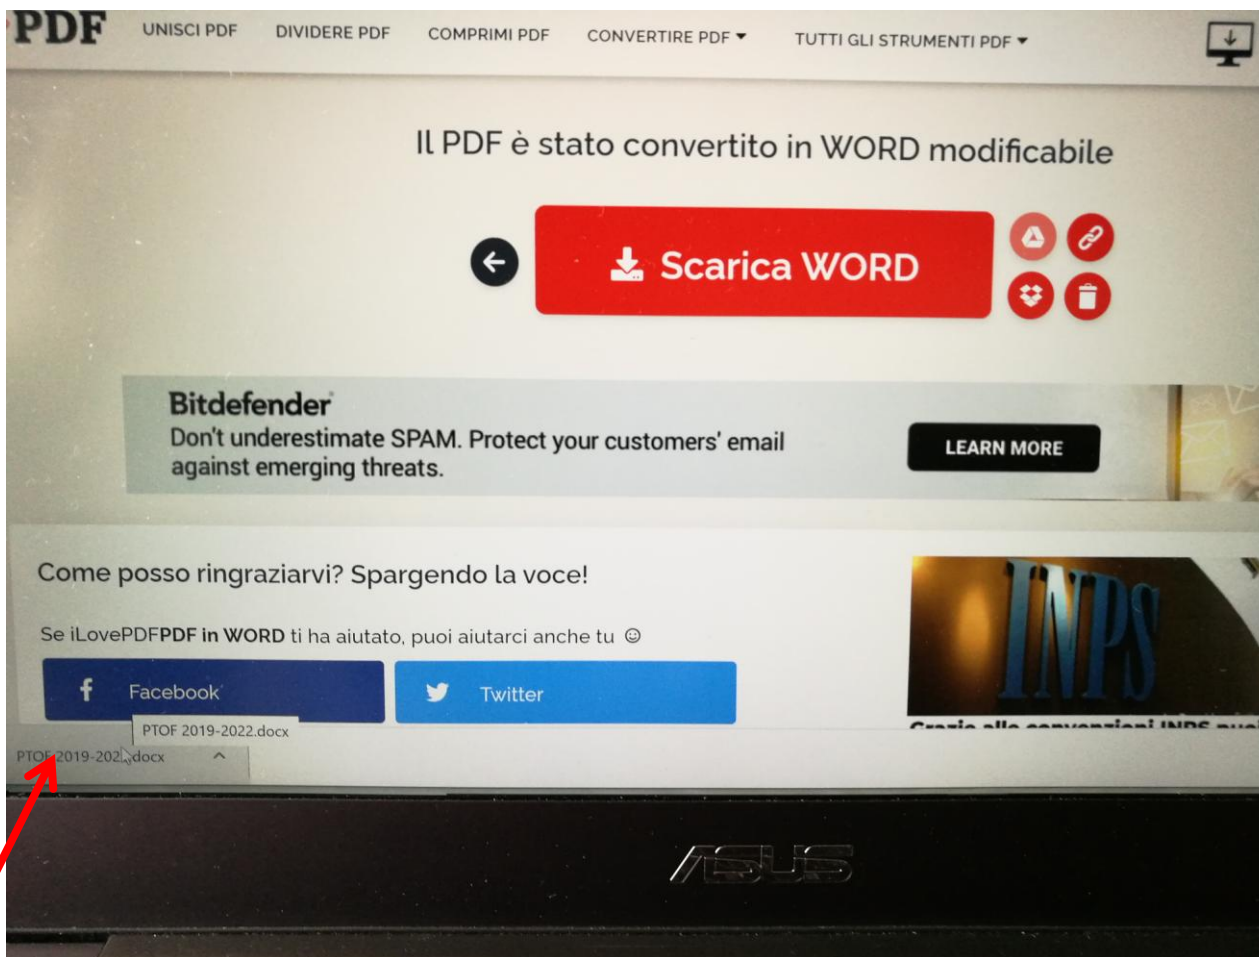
PDF UNISCI PDF DIVIDERE PDF COMPRIMI PDF CONVERTIRE PDF ▾ TUTTI GLI STRUMENTI PDF ▾

Il PDF è stato convertito in WORD modificabile

Scarica WORD

Bitdefender
Don't underestimate SPAM. Protect your customers' email against emerging threats.

LEARN MORE

Come posso ringraziarvi? Spargendo la voce!

Se iLovePDF**PDF in WORD** ti ha aiutato, puoi aiutarci anche tu ☺

Facebook

Twitter

INPS

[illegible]

PTOF 2019-2022.docx

PTOF 2019-2022.docx

ASUS